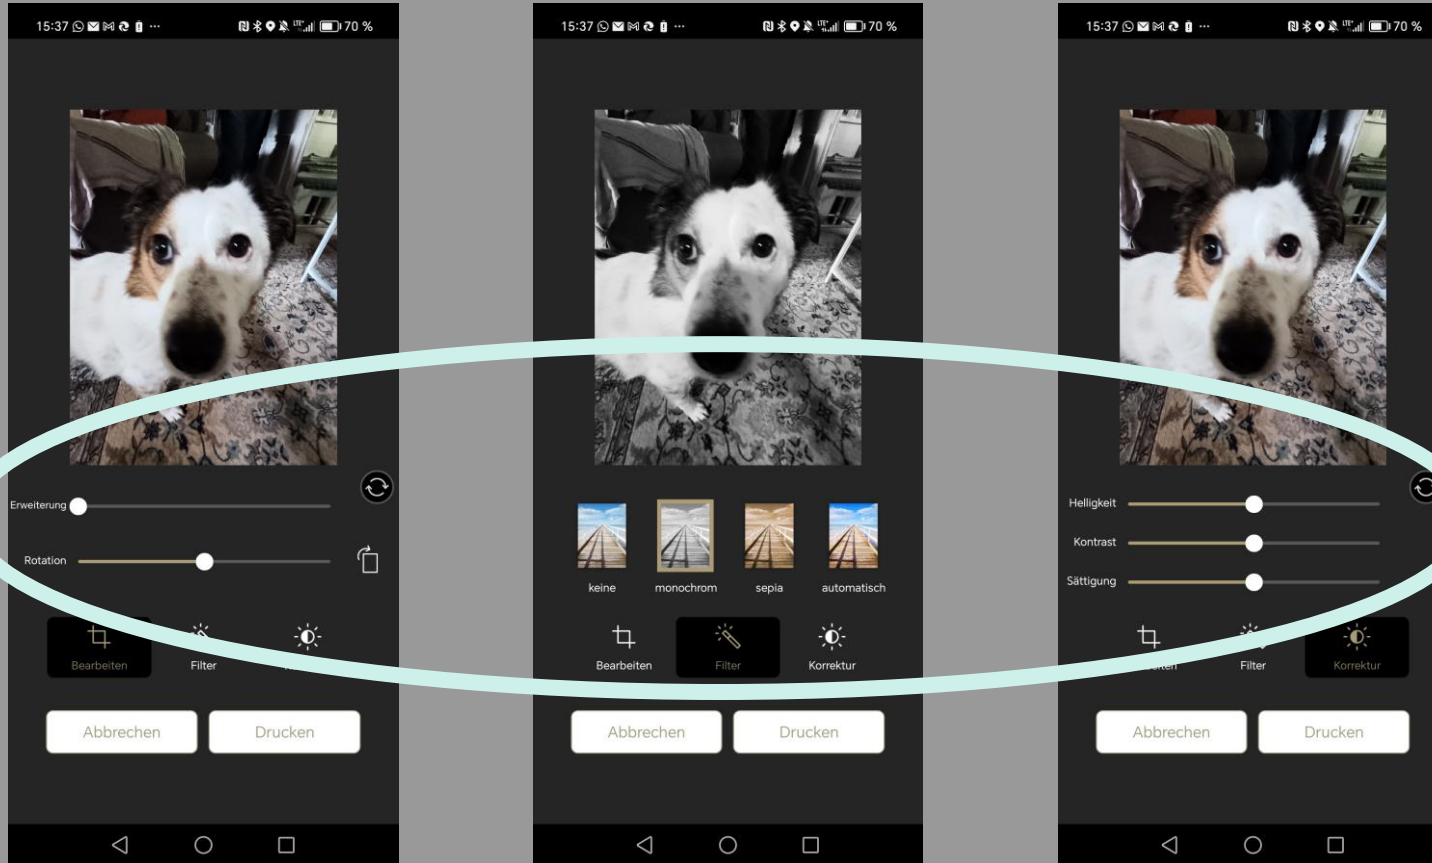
15:37 70 %

Erweiterung

Rotation

Bearbeiten Filter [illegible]

Abbrechen Drucken

15:37 70 %

keine monochrom sepia automatisch

Bearbeiten Filter Korrektur

Abbrechen Drucken

15:37 70 %

Helligkeit

Kontrast

Sättigung

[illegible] Filter Korrektur

Abbrechen Drucken